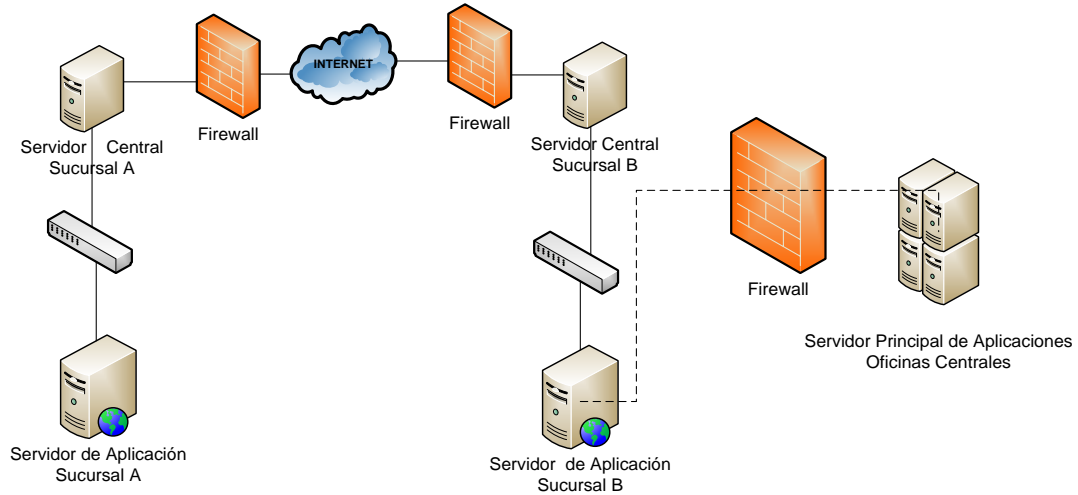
INTERNET

Firewall

Firewall

Servidor Central Sucursal A

Servidor Central Sucursal B

Firewall

Servidor Principal de Aplicaciones Oficinas Centrales

Servidor de Aplicación Sucursal A

Servidor de Aplicación Sucursal B